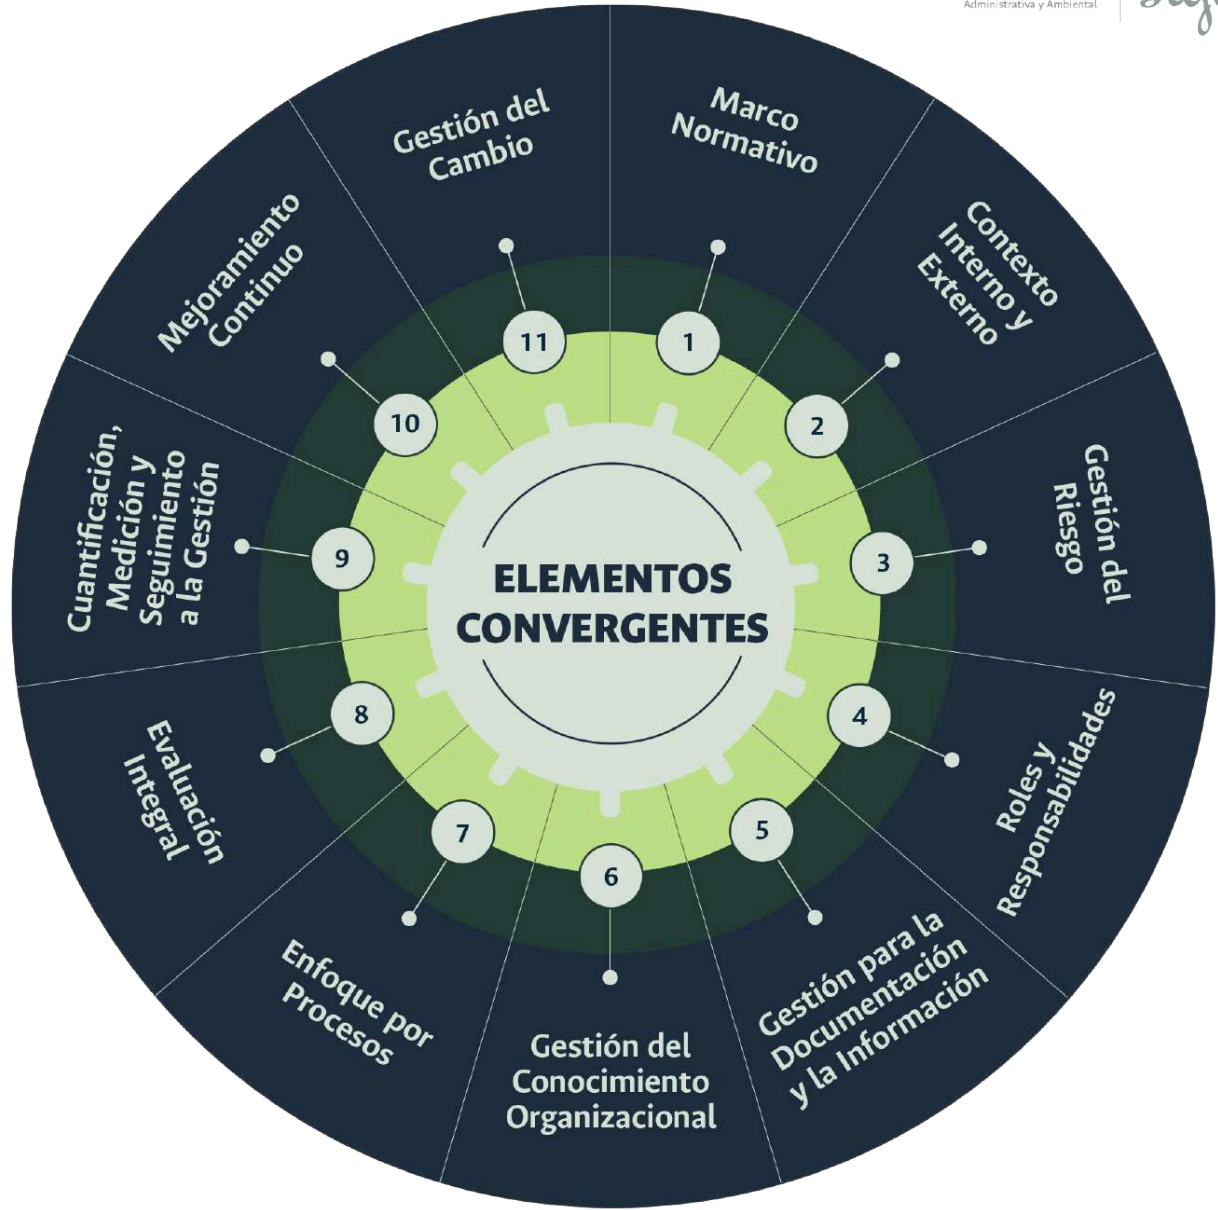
Administrativa y Ambiental

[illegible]

ELEMENTOS CONVERGENTES

1
Marco Normativo

2
Contexto Interno y Externo

3
Gestión del Riesgo

4
Roles y Responsabilidades

5
Gestión para la Documentación y la Información

6
Gestión del Conocimiento Organizacional

7
Enfoque por Procesos

8
Evaluación Integral

9
Cuantificación, Medición y Seguimiento a la Gestión

10
Mejoramiento Continuo

11
Gestión del Cambio